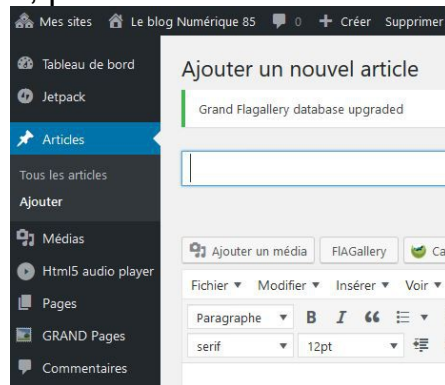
Mes sites Le blog Numérique 85 0 + Créer Supprimer

Tableau de bord
Jetpack
Articles
Tous les articles
Ajouter
Médias
Html5 audio player
Pages
GRAND Pages
Commentaires

Ajouter un nouvel article

Grand Flagallery database upgraded

Ajouter un média FlAGallery Ca

Fichier ▾ Modifier ▾ Insérer ▾ Voir ▾

Paragraphe ▾ B I 66

serif ▾ 12pt ▾